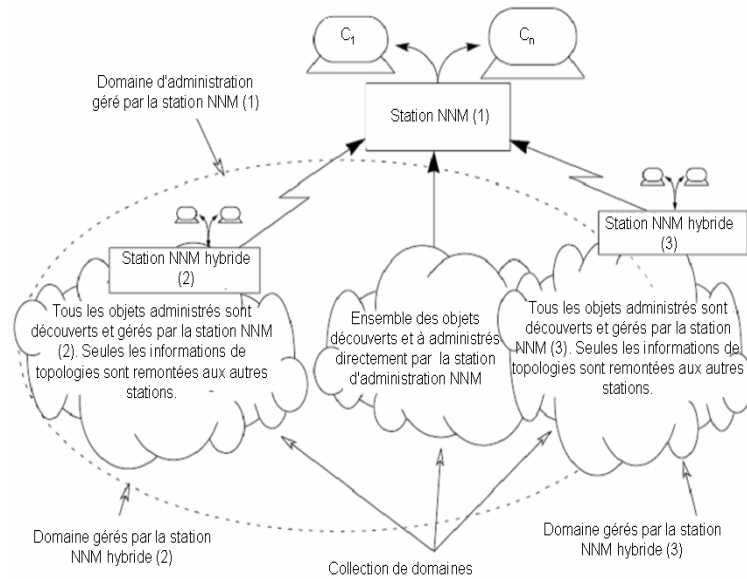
$C_1$

$C_n$

Domaine d'administration géré par la station NNM (1)

Station NNM (1)

Station NNM hybride (2)

Station NNM hybride (3)

Tous les objets administrés sont découverts et gérés par la station NNM (2). Seules les informations de topologies sont remontées aux autres stations.

Ensemble des objets découverts et à administrés directement par la station d'administration NNM

Tous les objets administrés sont découverts et gérés par la station NNM (3). Seules les informations de topologies sont remontées aux autres stations.

Domaine gérés par la station NNM hybride (2)

Collection de domaines

Domaine gérés par la station NNM hybride (3)